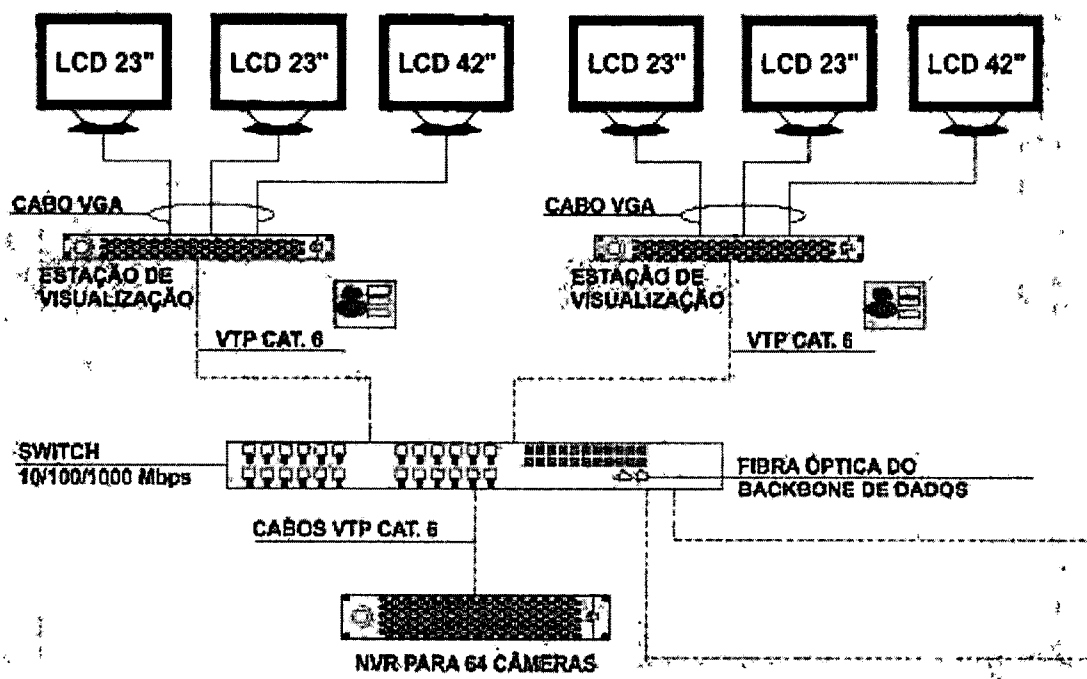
LCD 23"

LCD 23"

LCD 42"

LCD 23"

LCD 23"

LCD 42"

CABO VGA

ESTAÇÃO DE VISUALIZAÇÃO

VTP CAT. 6

CABO VGA

ESTAÇÃO DE VISUALIZAÇÃO

VTP CAT. 6

SWITCH 10/100/1000 Mbps

FIBRA ÓPTICA DO BACKBONE DE DADOS

CABOS VTP CAT. 6

NVR PARA 64 CÂMERAS